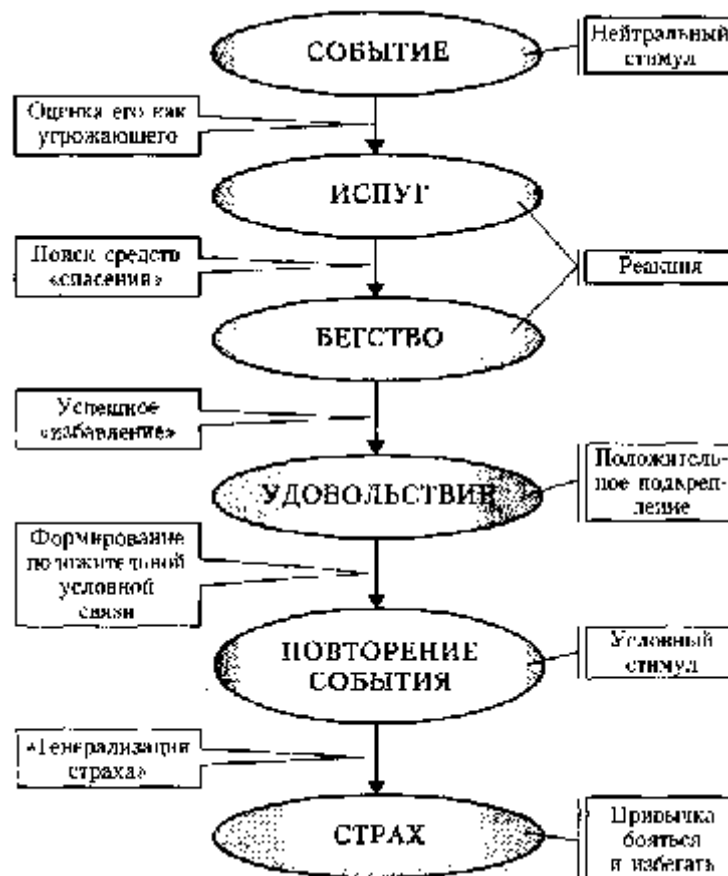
СОБЫТИЕ

Нейтральный стимул

Оценка его как угрожающего

ИСПУГ

Поиск средств «спасения»

Реакция

БЕГСТВО

Успешное «избавление»

УДОВОЛЬСТВИЕ

Положительное подкрепление

Формирование положительной условной связи

ПОВТОРЕНИЕ СОБЫТИЯ

Условный стимул

«Генерализация страха»

СТРАХ

Привычка бояться и избегать